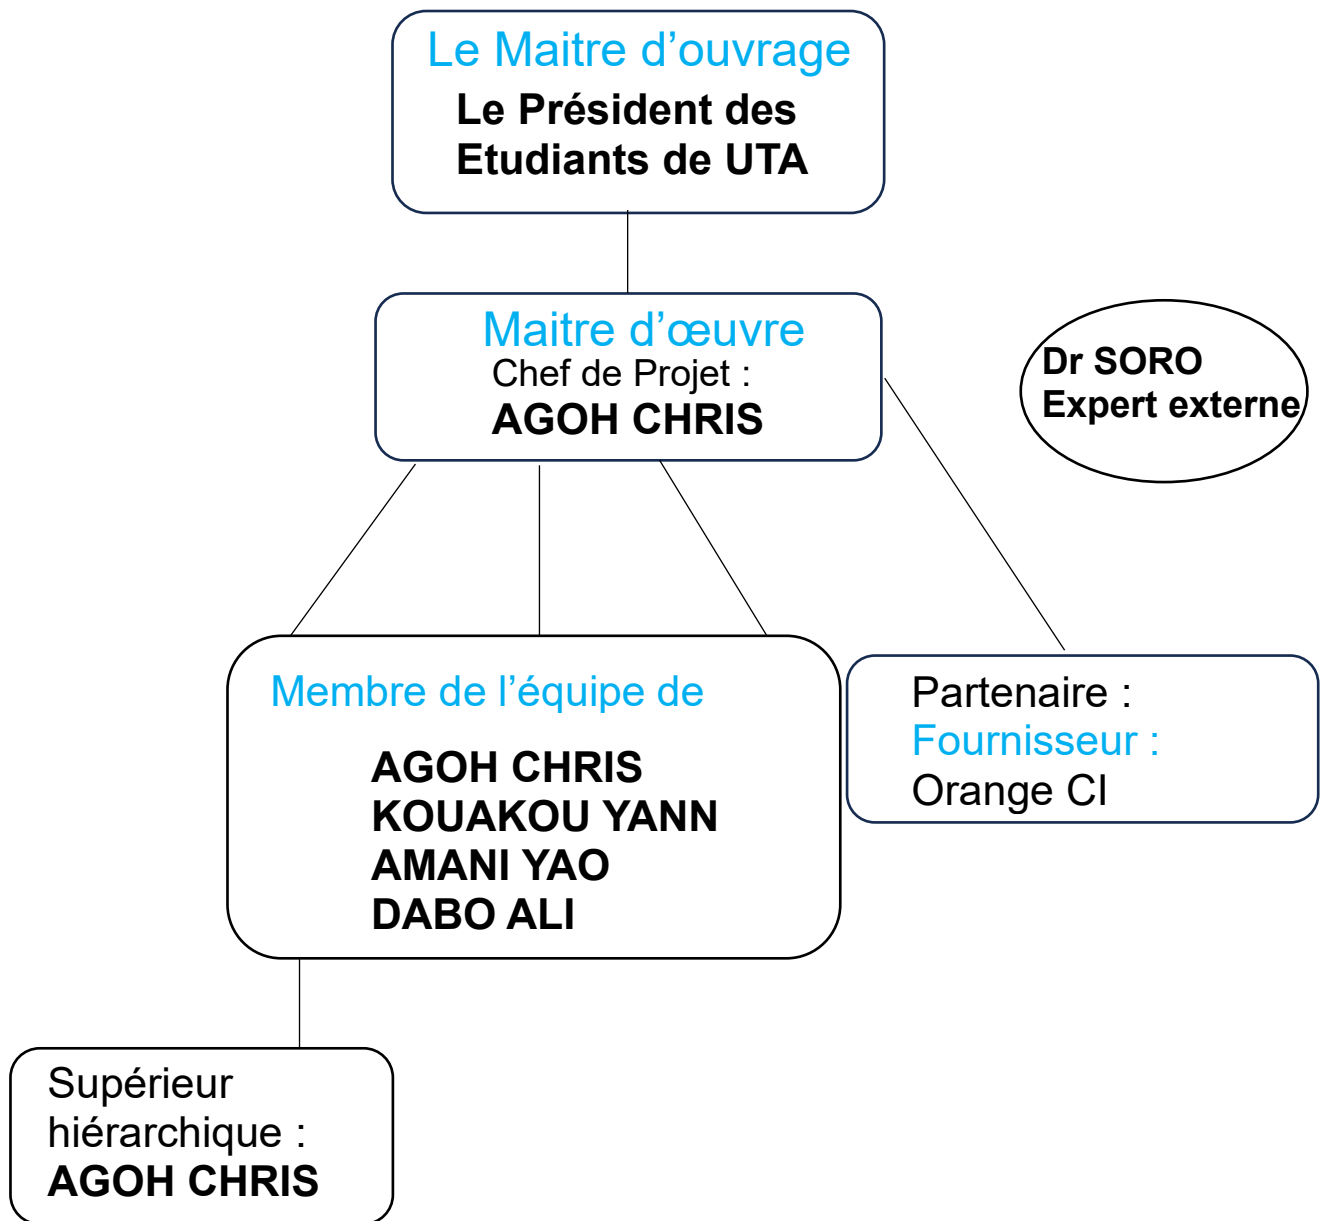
Le Maitre d’ouvrage
Le Président des Etudiants de UTA

Maitre d’œuvre
Chef de Projet :
AGOH CHRIS

Dr SORO
Expert externe

Membre de l’équipe de
AGOH CHRIS
KOUAKOU YANN
AMANI YAO
DABO ALI

Partenaire :
Fournisseur :
Orange CI

Supérieur hiérarchique :
AGOH CHRIS